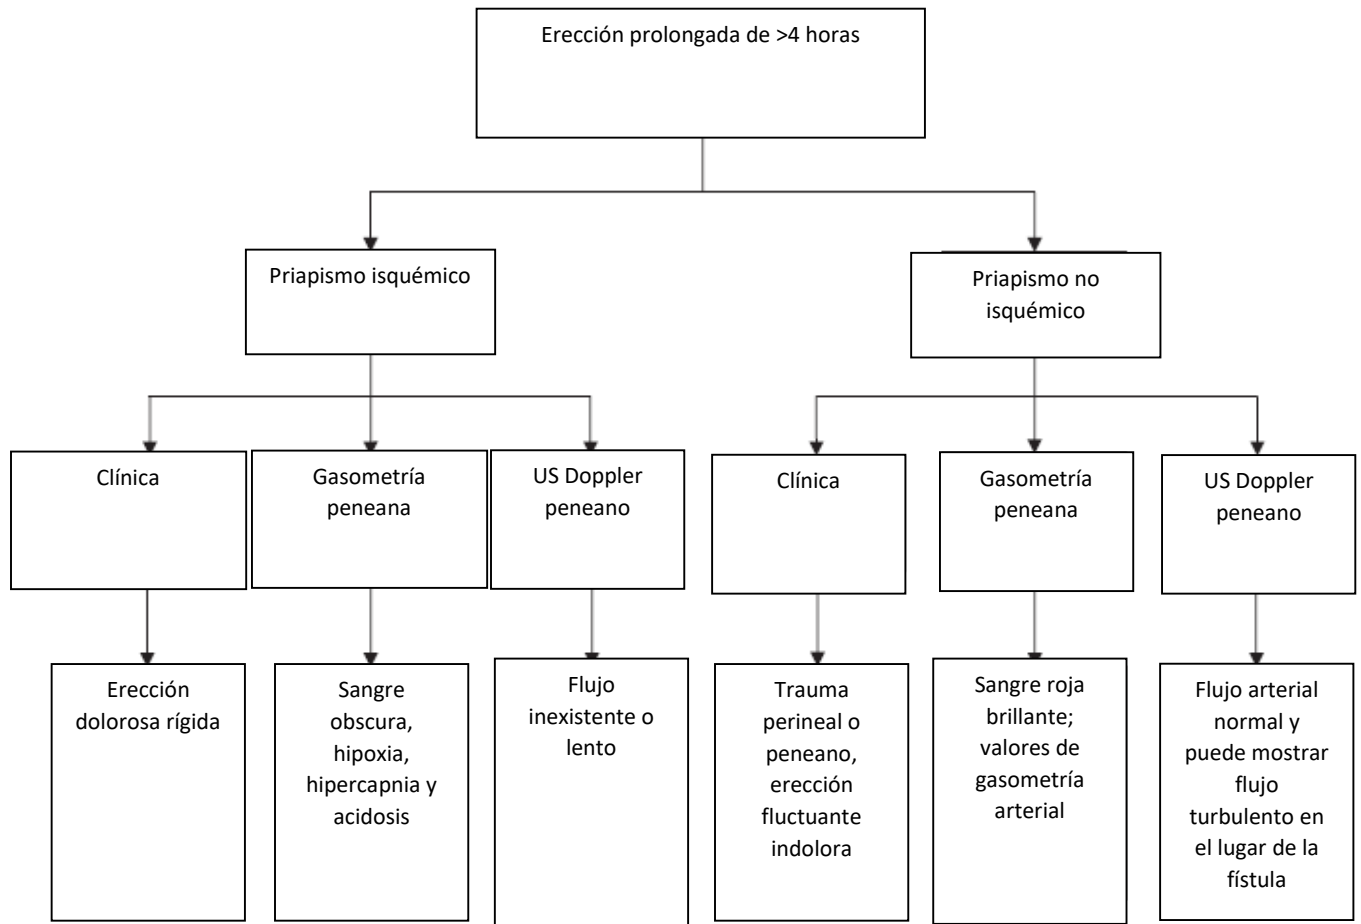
Erección prolongada de >4 horas

Priapismo isquémico

Priapismo no isquémico

Clínica

Gasometría peneana

US Doppler peneano

Clínica

Gasometría peneana

US Doppler peneano

Erección dolorosa rígida

Sangre obscura, hipoxia, hipercapnia y acidosis

Flujo inexistente o lento

Trauma perineal o peneano, erección fluctuante indolora

Sangre roja brillante; valores de gasometría arterial

Flujo arterial normal y puede mostrar flujo turbulento en el lugar de la fístula